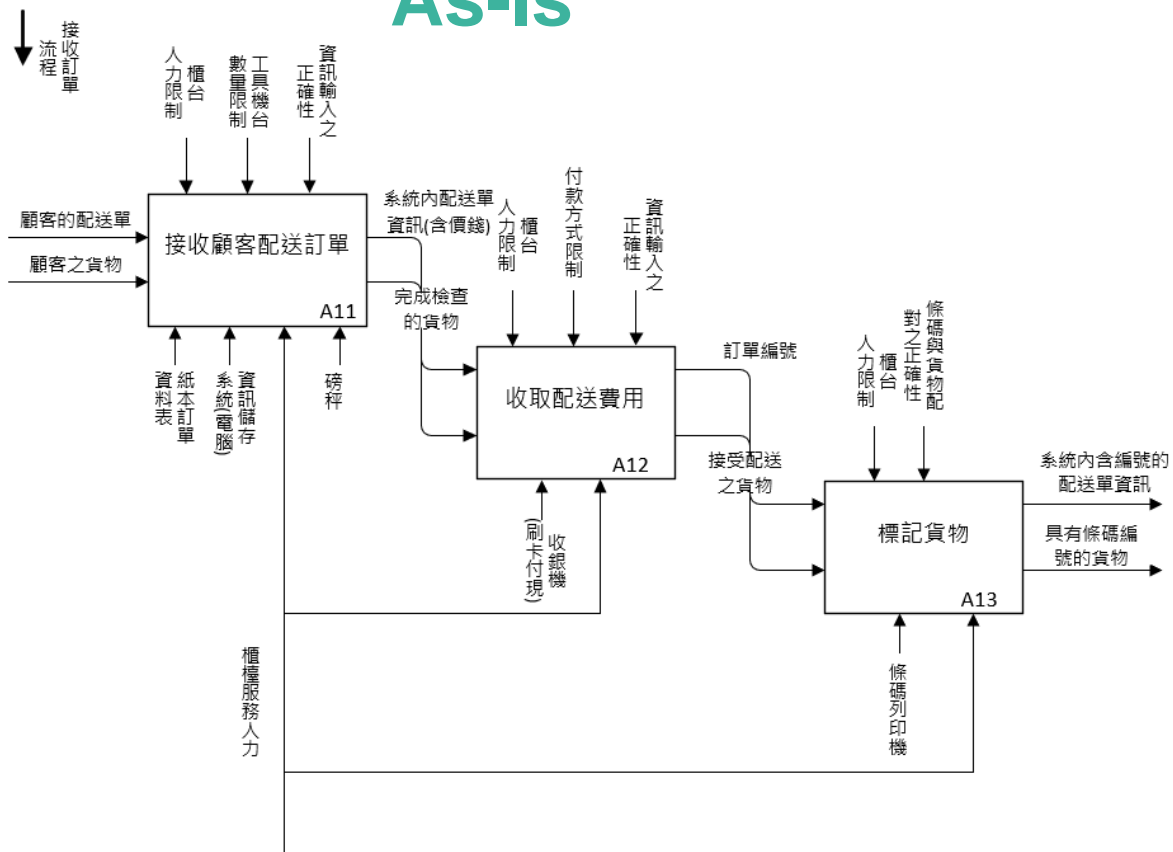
As-is

接收訂單流程

櫃台人力限制
工具機台數量限制
資訊輸入之正確性

顧客的配送單
顧客之貨物

接收顧客配送訂單
A11

紙本訂單資料表
資訊儲存系統(電腦)
磅秤

系統內配送單資訊(含價錢)
完成檢查的貨物

櫃台人力限制
付款方式限制
資訊輸入之正確性

收取配送費用
A12

收銀機(刷卡付現)

櫃檯服務人力

訂單編號
接受配送之貨物

櫃台人力限制
條碼與貨物配對之正確性

標記貨物
A13

條碼列印機

系統內含編號的配送單資訊
具有條碼編號的貨物